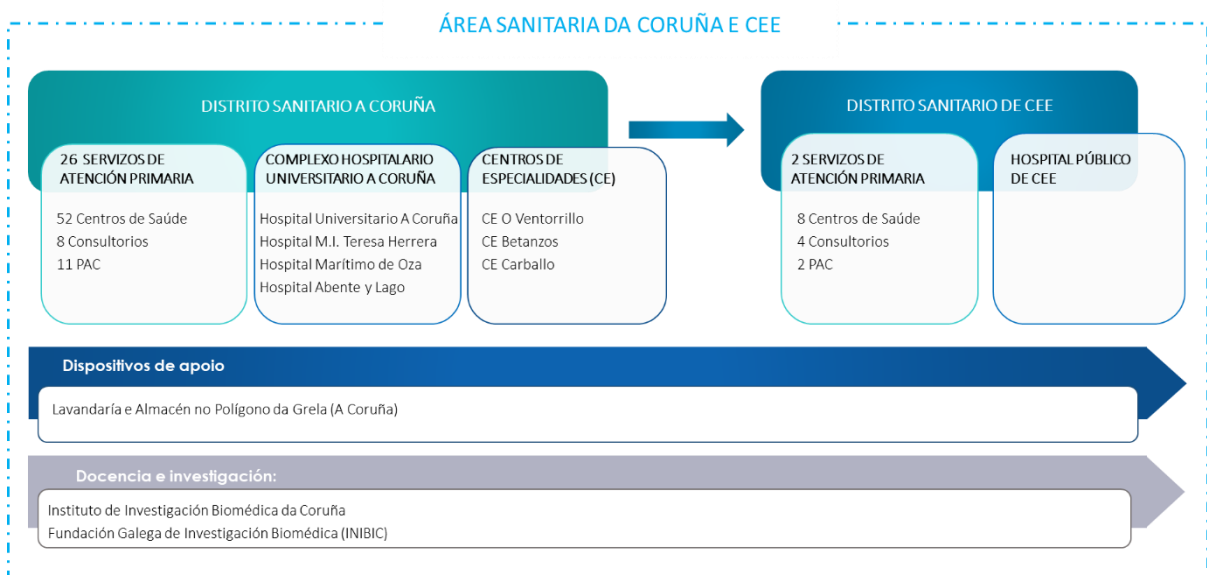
ÁREA SANITARIA DA CORUÑA E CEE

DISTRITO SANITARIO A CORUÑA

26 SERVIZOS DE ATENCIÓN PRIMARIA

52 Centros de Saúde
8 Consultorios
11 PAC

COMPLEXO HOSPITALARIO UNIVERSITARIO A CORUÑA

Hospital Universitario A Coruña
Hospital M.I. Teresa Herrera
Hospital Marítimo de Oza
Hospital Abente y Lago

CENTROS DE ESPECIALIDADES (CE)

CE O Ventorrillo
CE Betanzos
CE Carballo

DISTRITO SANITARIO DE CEE

2 SERVIZOS DE ATENCIÓN PRIMARIA

8 Centros de Saúde
4 Consultorios
2 PAC

HOSPITAL PÚBLICO DE CEE

Dispositivos de apoio

Lavandaría e Almacén no Polígono da Grela (A Coruña)

Docencia e investigación:

Instituto de Investigación Biomédica da Coruña
Fundación Galega de Investigación Biomédica (INIBIC)